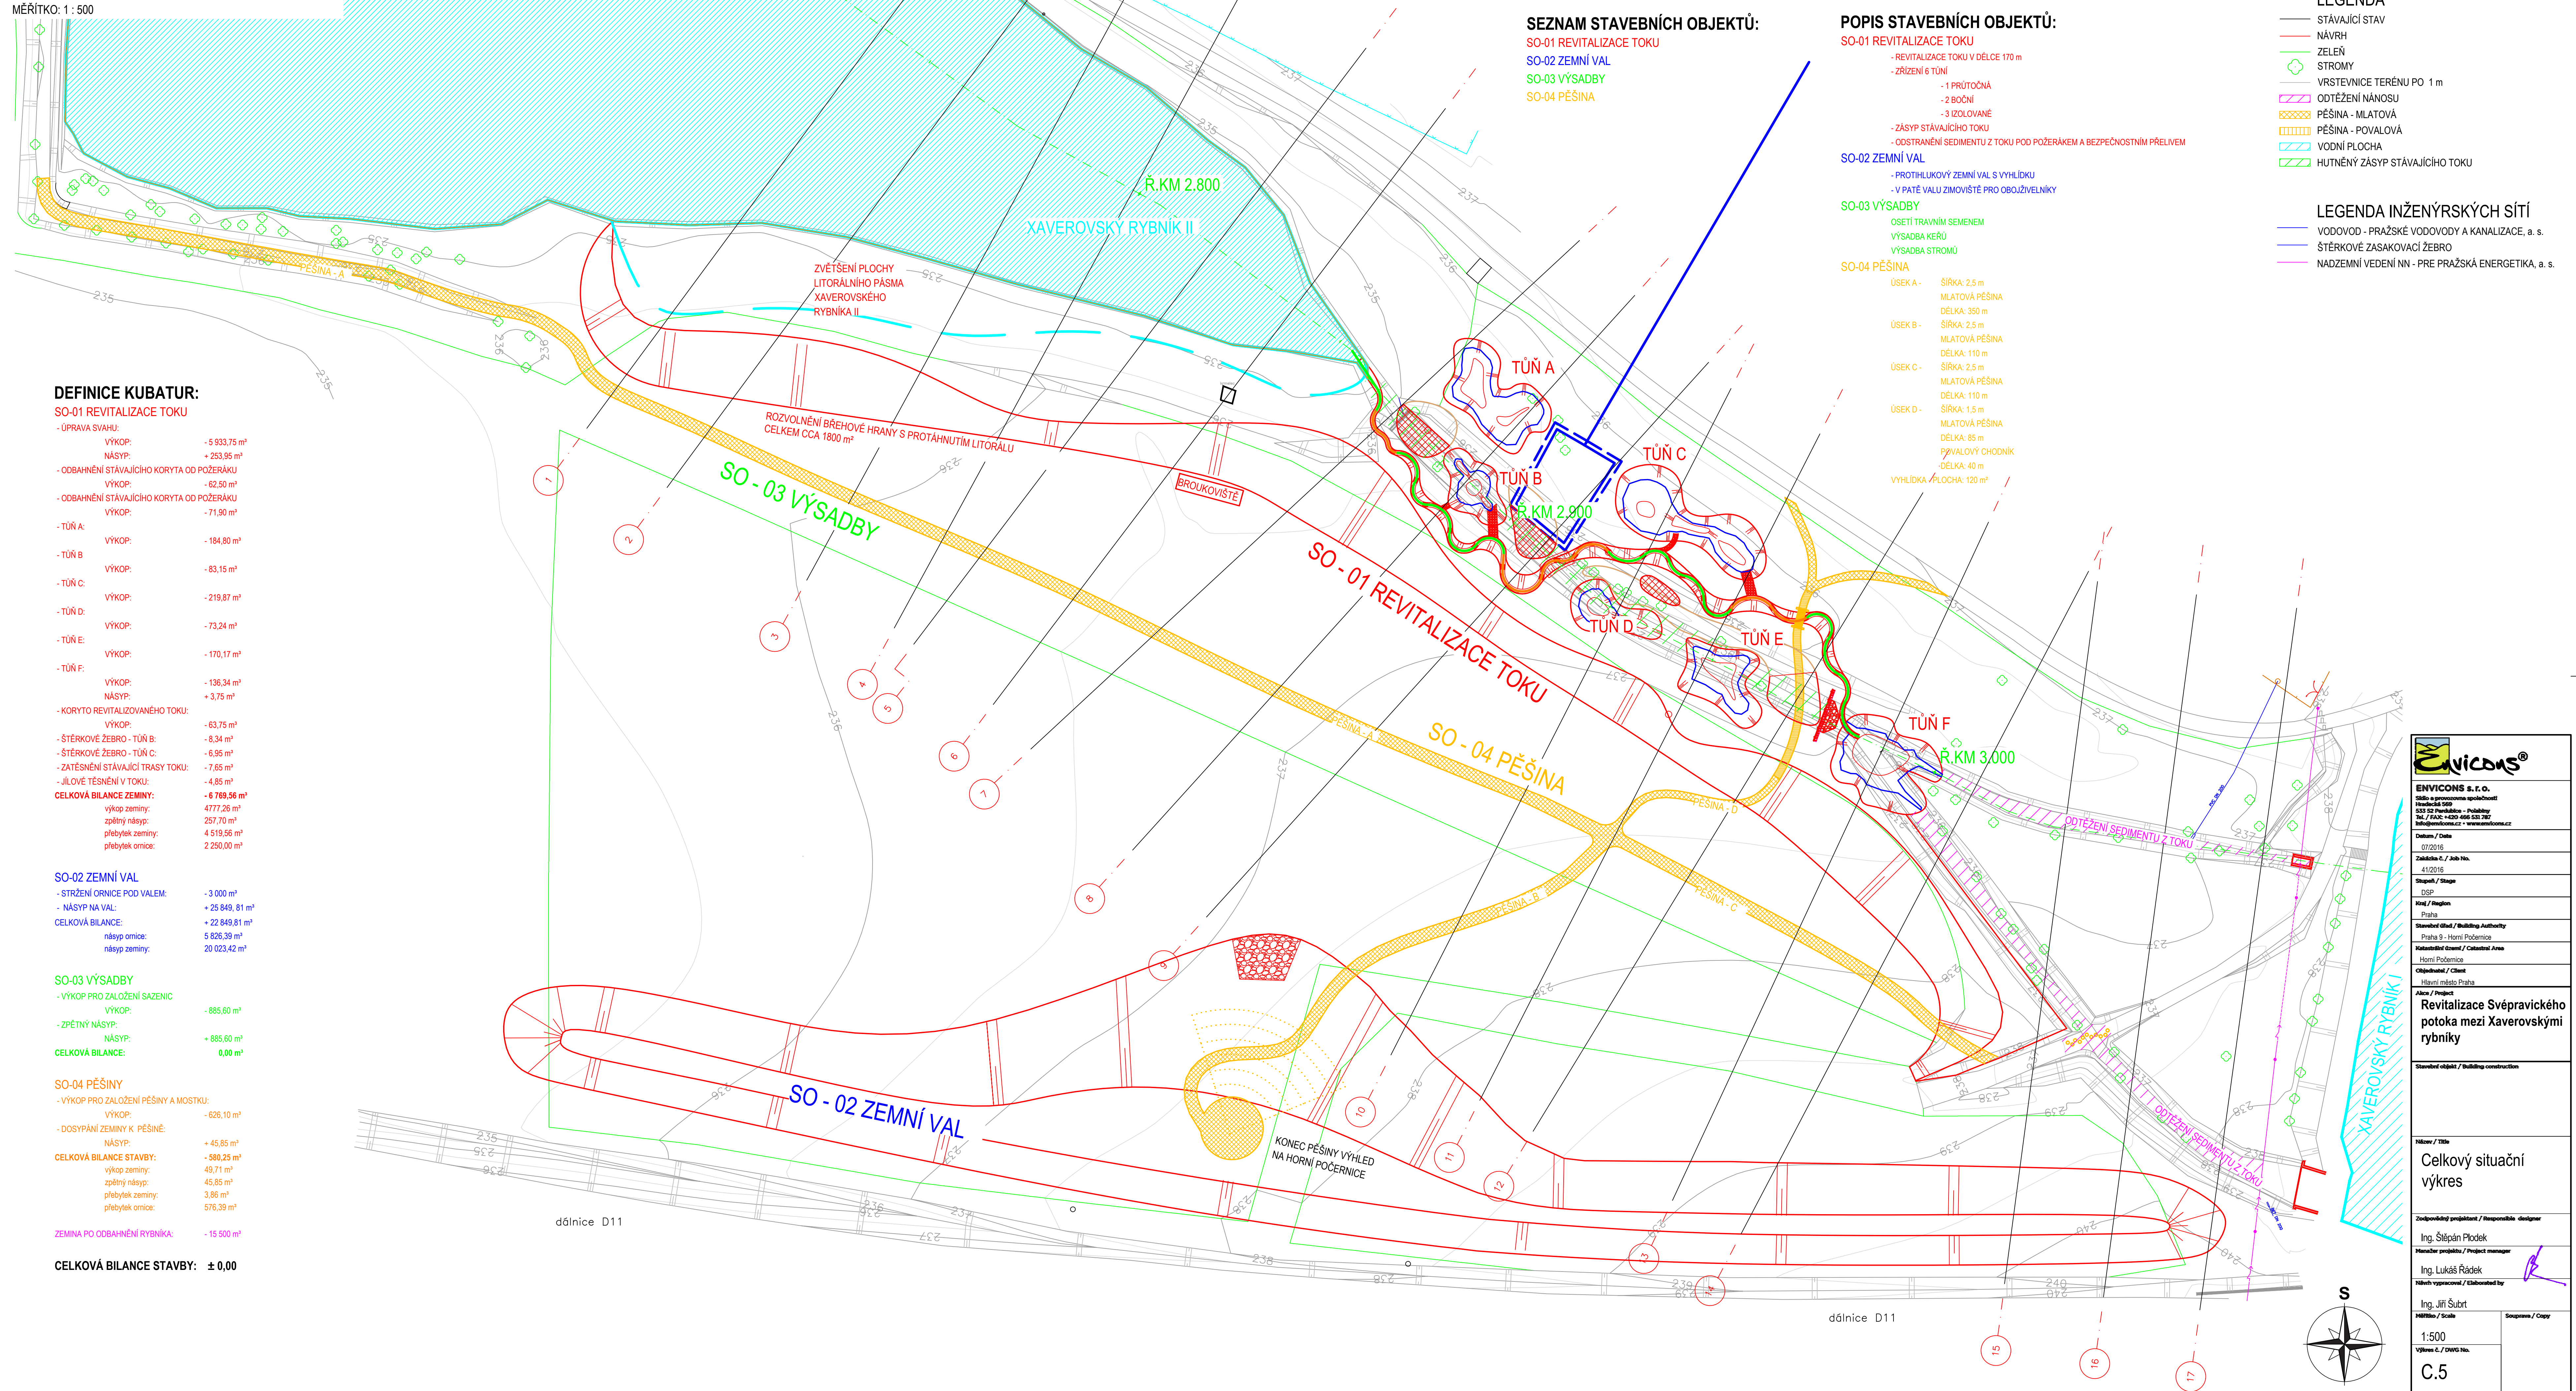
MĚŘÍTKO: 1 : 500

SEZNAM STAVEBNÍCH OBJEKTŮ:
SO-01 REVITALIZACE TOKU
SO-02 ZEMNÍ VAL
SO-03 VÝSADBY
SO-04 PĚŠINA

POPIS STAVEBNÍCH OBJEKTŮ:
SO-01 REVITALIZACE TOKU
- REVITALIZACE TOKU V DÉLCE 170 m
- ZŘÍZENÍ 6 TŮNÍ
- 1 PRŮTOČNÁ
- 2 BOČNÍ
- 3 IZOLOVANÉ
- ZÁSYP STÁVAJÍCÍHO TOKU
- ODSTRANĚNÍ SEDIMENTU Z TOKU POD POŽERÁKEM A BEZPEČNOSTNÍM PŘELIVEM
SO-02 ZEMNÍ VAL
- PROTIHLUKOVÝ ZEMNÍ VAL S VYHLÍDKOU
- V PATĚ VALU ZIMOVIŠTĚ PRO OBOJŽIVELNÍKY
SO-03 VÝSADBY
OSETÍ TRAVNÍM SEMENEM
VÝSADBA KEŘŮ
VÝSADBA STROMŮ
SO-04 PĚŠINA
ÚSEK A - ŠÍŘKA: 2,5 m
MLATOVÁ PĚŠINA
DÉLKA: 350 m
ÚSEK B - ŠÍŘKA: 2,5 m
MLATOVÁ PĚŠINA
DÉLKA: 110 m
ÚSEK C - ŠÍŘKA: 2,5 m
MLATOVÁ PĚŠINA
DÉLKA: 110 m
ÚSEK D - ŠÍŘKA: 1,5 m
MLATOVÁ PĚŠINA
DÉLKA: 85 m
POVALOVÝ CHODNÍK
DÉLKA: 40 m
VYHLÍDKA - PLOCHA: 120 m²

LEGENDA
STÁVAJÍCÍ STAV
NÁVRH
ZELEŇ
STROMY
VRSTEVNICE TERÉNU PO 1 m
ODTĚŽENÍ NÁNOSU
PĚŠINA - MLATOVÁ
PĚŠINA - POVALOVÁ
VODNÍ PLOCHA
HUTNĚNÝ ZÁSYP STÁVAJÍCÍHO TOKU

LEGENDA INŽENÝRSKÝCH SÍTÍ
VODOVOD - PRAŽSKÉ VODOVODY A KANALIZACE, a. s.
ŠTĚRKOVÉ ZASAKOVACÍ ŽEBRO
NADZEMNÍ VEDENÍ NN - PRE PRAŽSKÁ ENERGETIKA, a. s.

DEFINICE KUBATUR:
SO-01 REVITALIZACE TOKU
- ÚPRAVA SVAHU:
VÝKOP: - 5 933,75 m³
NÁSYP: + 253,95 m³
- ODBAHNĚNÍ STÁVAJÍCÍHO KORYTA OD POŽERÁKU
VÝKOP: - 62,50 m³
- ODBAHNĚNÍ STÁVAJÍCÍHO KORYTA OD POŽERÁKU
VÝKOP: - 71,90 m³
- TŮŇ A:
VÝKOP: - 184,80 m³
- TŮŇ B
VÝKOP: - 83,15 m³
- TŮŇ C:
VÝKOP: - 219,87 m³
- TŮŇ D:
VÝKOP: - 73,24 m³
- TŮŇ E:
VÝKOP: - 170,17 m³
- TŮŇ F:
VÝKOP: - 136,34 m³
NÁSYP: + 3,75 m³
- KORYTO REVITALIZOVANÉHO TOKU:
VÝKOP: - 63,75 m³
- ŠTĚRKOVÉ ŽEBRO - TŮŇ B: - 8,34 m³
- ŠTĚRKOVÉ ŽEBRO - TŮŇ C: - 6,95 m³
- ZATĚSNĚNÍ STÁVAJÍCÍ TRASY TOKU: - 7,65 m³
- JÍLOVÉ TĚSNĚNÍ V TOKU: - 4,85 m³
CELKOVÁ BILANCE ZEMINY: - 6 769,56 m³
výkop zeminy: 4777,26 m³
zpětný násyp: 257,70 m³
přebytek zeminy: 4 519,56 m³
přebytek ornice: 2 250,00 m³

SO-02 ZEMNÍ VAL
- STRŽENÍ ORNICE POD VALEM: - 3 000 m³
- NÁSYP NA VAL: + 25 849, 81 m³
CELKOVÁ BILANCE: + 22 849,81 m³
násyp ornice: 5 826,39 m³
násyp zeminy: 20 023,42 m³

SO-03 VÝSADBY
- VÝKOP PRO ZALOŽENÍ SAZENIC
VÝKOP: - 885,60 m³
- ZPĚTNÝ NÁSYP:
NÁSYP: + 885,60 m³
CELKOVÁ BILANCE: 0,00 m³

SO-04 PĚŠINY
- VÝKOP PRO ZALOŽENÍ PĚŠINY A MOSTKU:
VÝKOP: - 626,10 m³
- DOSYPÁNÍ ZEMINY K PĚŠINĚ:
NÁSYP: + 45,85 m³
CELKOVÁ BILANCE STAVBY: - 580,25 m³
výkop zeminy: 49,71 m³
zpětný násyp: 45,85 m³
přebytek zeminy: 3,86 m³
přebytek ornice: 576,39 m³

ZEMINA PO ODBAHNĚNÍ RYBNÍKA: - 15 500 m³

CELKOVÁ BILANCE STAVBY: ± 0,00

Ř.KM 2,800
XAVEROVSKÝ RYBNÍK II
ZVĚTŠENÍ PLOCHY LITORÁLNÍHO PÁSMA XAVEROVSKÉHO RYBNÍKA II
ROZVOLNĚNÍ BŘEHOVÉ HRANY S PROTÁHNUTÍM LITORÁLU CELKEM CCA 1800 m²
BROUKOVIŠTĚ
SO - 03 VÝSADBY
SO - 01 REVITALIZACE TOKU
SO - 04 PĚŠINA
SO - 02 ZEMNÍ VAL
PĚŠINA - A
PĚŠINA - B
PĚŠINA - C
PĚŠINA - D
TŮŇ A
TŮŇ B
TŮŇ C
TŮŇ D
TŮŇ E
TŮŇ F
Ř.KM 2,900
Ř.KM 3,000
ODTĚŽENÍ SEDIMENTU Z TOKU
ODTĚŽENÍ SEDIMENTU Z TOKU
KONEC PĚŠINY VÝHLED NA HORNÍ POČERNICE
XAVEROVSKÝ RYBNÍK I
dálnice D11
dálnice D11
235 236 237 238 239 240
1 2 3 4 5 6 7 8 9 10 11 12 13 14 15 16 17
S

ENVICONS®
ENVICONS s. r. o.
Datum / Date 07/2016
Zakázka č. / Job No. 41/2016
Stupeň / Stage DSP
Kraj / Region Praha
Stavební úřad / Building Authority Praha 9 - Horní Počernice
Katastrální území / Cadastral Area Horní Počernice
Objednatel / Client Hlavní město Praha
Akce / Project
Revitalizace Svépravického potoka mezi Xaverovskými rybníky
Stavební objekt / Building construction
Název / Title
Celkový situační výkres
Zodpovědný projektant / Responsible designer Ing. Štěpán Plodek
Manažer projektu / Project manager Ing. Lukáš Řádek
Návrh vypracoval / Elaborated by Ing. Jiří Šubrt
Měřítko / Scale 1:500
Souprava / Copy
Výkres č. / DWG No. C.5